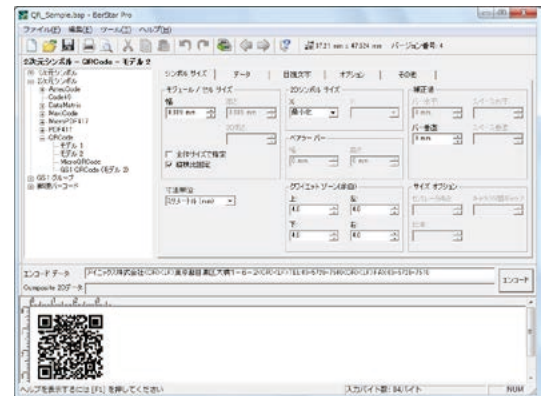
QR_Sample.bsp - BarStar Pro

ファイル(F) 編集(E) ツール(T) ヘルプ(H)

17.21 mm x 47.324 mm バージョン番号:4

2次元シンボル - QRCode - モデル 2

1次元シンボル
2次元シンボル
AztecCode
Code16K
DataMatrix
MaxiCode
MicroPDF417
PDF417
QRCode
モデル 1
モデル 2
MicroQRCode
iQR QRCode (モデル 2)
GS1 グループ
郵便バーコード

シンボル サイズ | データ | 目視文字 | オプション | その他

モジュール / セル サイズ
幅
0.339 mm
高さ
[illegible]
全体サイズで指定
縦横比固定

2Dシンボル サイズ
X
最小化
Y

ベアラー バー
幅
0 mm
高さ
0 mm

補正値
バー手前
0 mm
バー後面
0 mm

寸法単位
ミリメートル (mm)

クワイエット ゾーン(単位)
上
4.0
左
4.0
下
4.0
右
4.0

サイズ オプション

エンコード データ
アイニクス株式会社<CR><LF>東京都目黒区大橋1-6-2<CR><LF>TEL:03-5728-7540<CR><LF>FAX:03-5728-7515

エンコード

Composite 2Dデータ

ヘルプを表示するには [F1] を押してください

入力バイト数: 94バイト

NUM